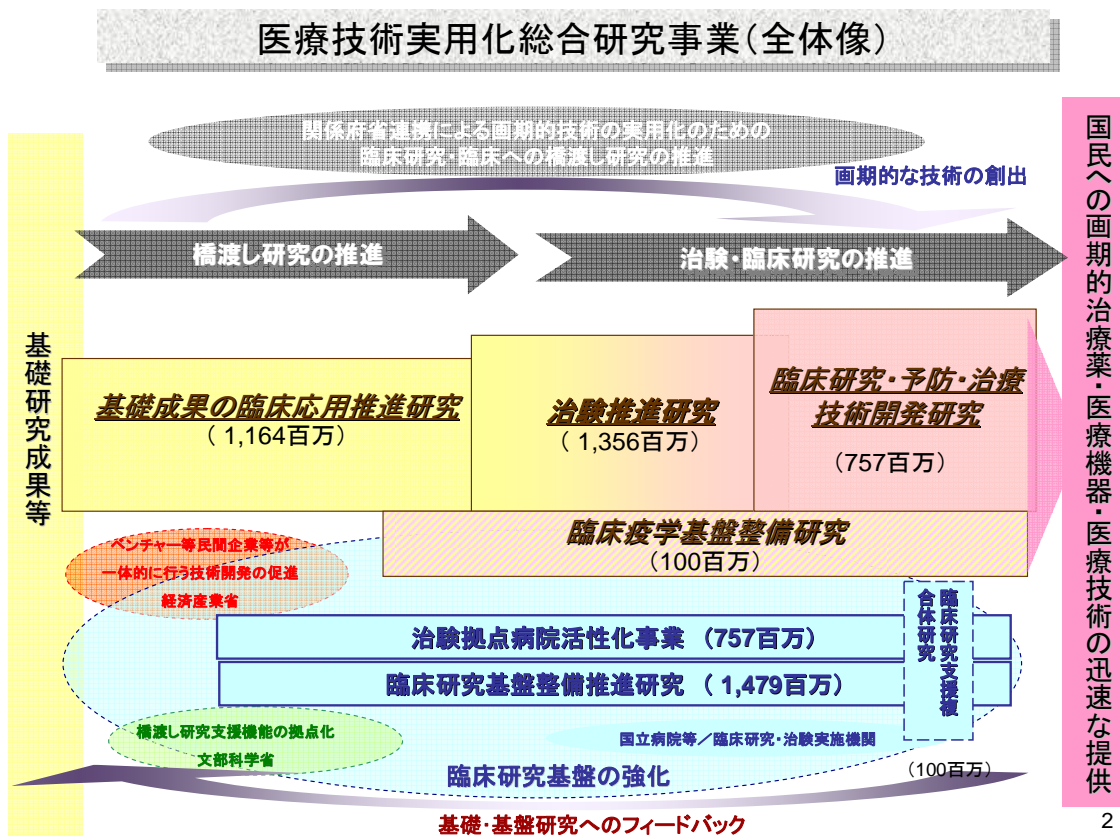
医療技術実用化総合研究事業（全体像）

関係府省連携による画期的技術の実用化のための臨床研究・臨床への橋渡し研究の推進

画期的な技術の創出

基礎研究成果等

橋渡し研究の推進

治験・臨床研究の推進

国民への画期的治療薬・医療機器・医療技術の迅速な提供

基礎成果の臨床応用推進研究
（1,164百万）

治験推進研究
（1,356百万）

臨床研究・予防・治療技術開発研究
（757百万）

臨床疫学基盤整備研究
（100百万）

ベンチャー等民間企業等が一体的に行う技術開発の促進
経済産業省

治験拠点病院活性化事業 （757百万）

臨床研究基盤整備推進研究 （ 1,479百万）

臨床研究支援複合体研究

橋渡し研究支援機能の拠点化
文部科学省

国立病院等／臨床研究・治験実施機関

臨床研究基盤の強化

（100百万）

基礎・基盤研究へのフィードバック

2